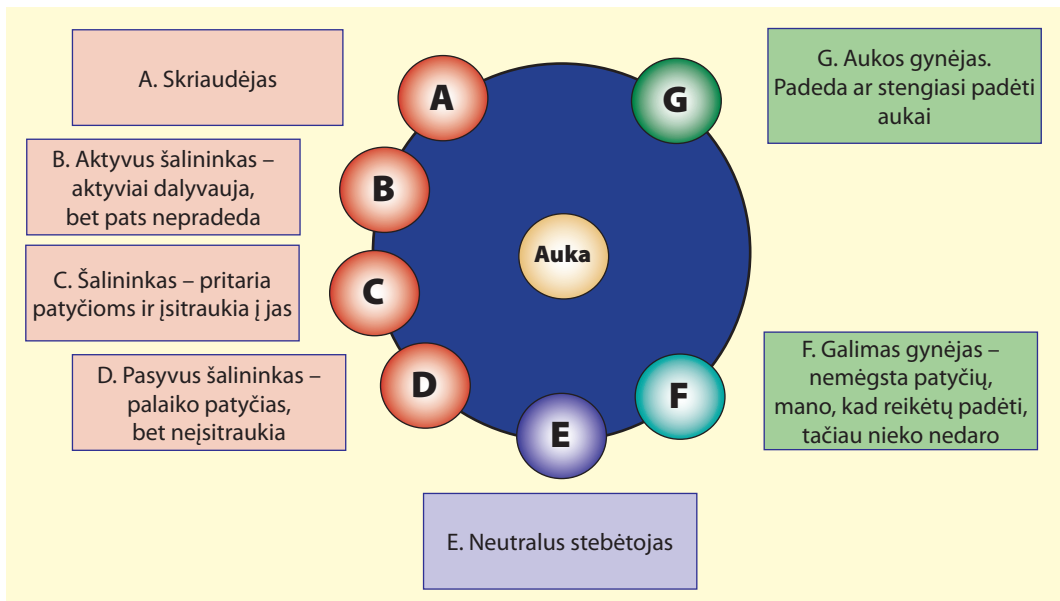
A. Skriaudėjas

A

G

G. Aukos gynėjas. Padeda ar stengiasi padėti aukai

B. Aktyvus šalininkas – aktyviai dalyvauja, bet pats nepradeda

B

Auka

C. Šalininkas – pritaria patyčioms ir įsitraukia į jas

C

F. Galimas gynėjas – nemėgsta patyčių, mano, kad reikėtų padėti, tačiau nieko nedaro

D. Pasyvus šalininkas – palaiko patyčias, bet neįsitraukia

D

F

E

E. Neutralus stebėtojas